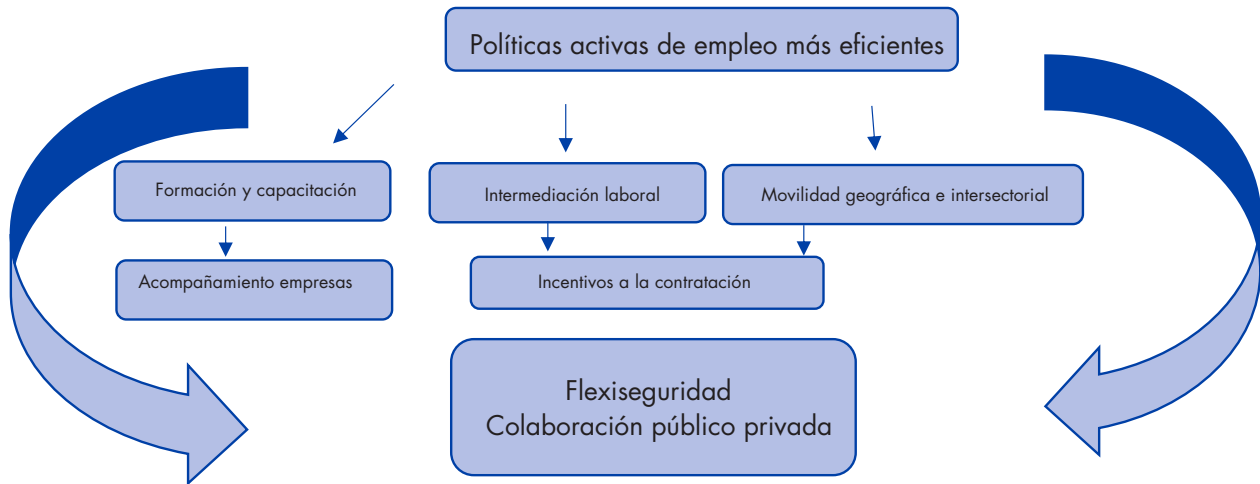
Políticas activas de empleo más eficientes

Formación y capacitación

Intermediación laboral

Movilidad geográfica e intersectorial

Acompañamiento empresas

Incentivos a la contratación

Flexiseguridad
Colaboración público privada